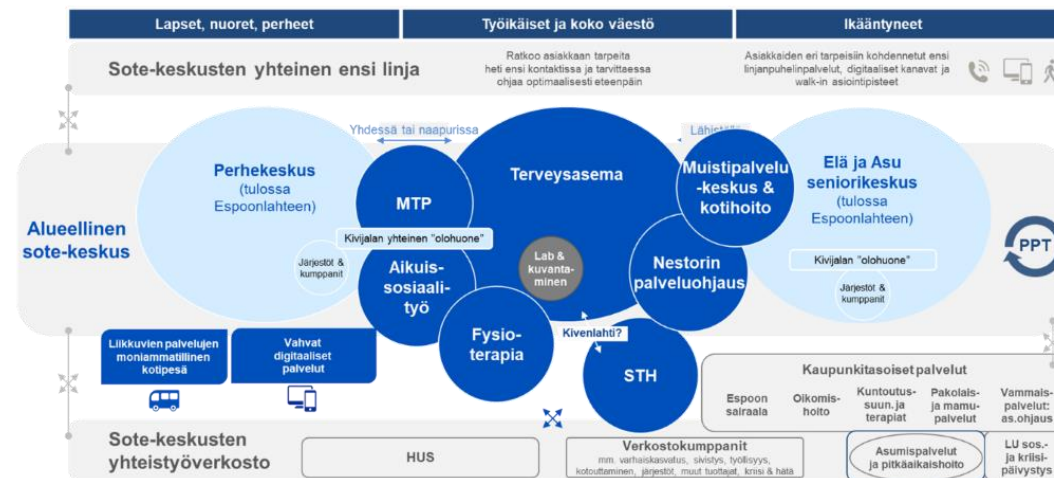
Lapset, nuoret, perheet

Työikäiset ja koko väestö

Ikääntyneet

Sote-keskusten yhteinen ensi linja

Ratkoo asiakkaan tarpeita heti ensi kontaktissa ja tarvittaessa ohjaa optimaalisesti eteenpäin

Asiakkaiden eri tarpeisiin kohdennetut ensi linjan puhelinpalvelut, digitaaliset kanavat ja walk-in asiointipisteet

Alueellinen sote-keskus

Yhdessä tai naapurissa

Lähi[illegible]

Perhekeskus (tulossa Espoonlahteen)

Järjestöt & kumppanit

MTP

Kivijalan yhteinen "olohuone"

Aikuis-sosiaali-työ

Terveysasema

Lab & kuvanta-minen

Muistipalvelu-keskus & kotihoito

Nestorin palveluohjaus

Elä ja Asu seniorikeskus (tulossa Espoonlahteen)

Kivijalan "olohuone"

Järjestöt & kumppanit

PPT

Fysio-terapia

Kivenlahti?

STH

Liikkuvien palvelujen moniammatillinen kotipesä

Vahvat digitaaliset palvelut

Kaupunkitasoiset palvelut

Espoon sairaala

Oikomis-hoito

Kuntoutus-suun. ja terapiat

Pakolais- ja mamu-palvelut

Vammais-palvelut: as.ohjaus

Sote-keskusten yhteistyöverkosto

HUS

Verkostokumppanit
mm. varhaiskasvatus, sivistys, työllisyys, kotouttaminen, järjestöt, muut tuottajat, kriisi & hätä

Asumispalvelut ja pitkäaikaishoito

LU sos.- ja kriisi-päivystys